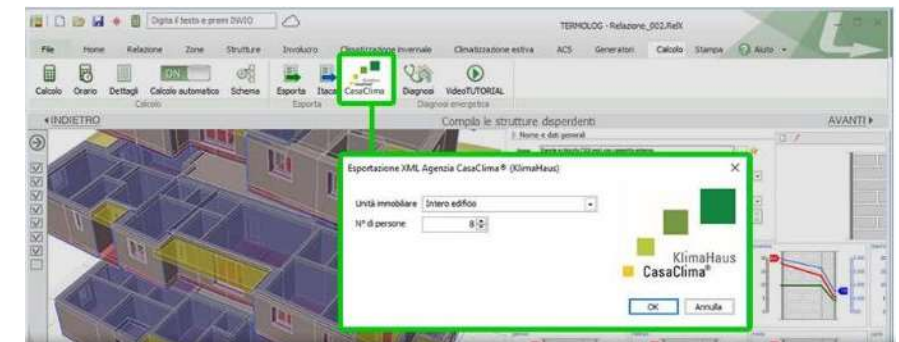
Digita il testo e premi INVIO

TERMOLOG - Relazione_002.RelX

File Home Relazione Zone Strutture Involucro Climatizzazione invernale Climatizzazione estiva ACS Generatori Calcolo Stampa Aiuto

Calcolo Orario Dettagli Calcolo automatico Schema Esporta Itaca CasaClima Diagnosi VideoTUTORIAL

ON

Calcolo Esporta Diagnosi energetica

◂INDIETRO Compila le strutture disperdenti AVANTI▸

Nome e dati generali

Esportazione XML Agenzia CasaClima® (KlimaHaus)

Unità immobiliare Intero edificio

N° di persone 8

KlimaHaus CasaClima®

OK Annulla